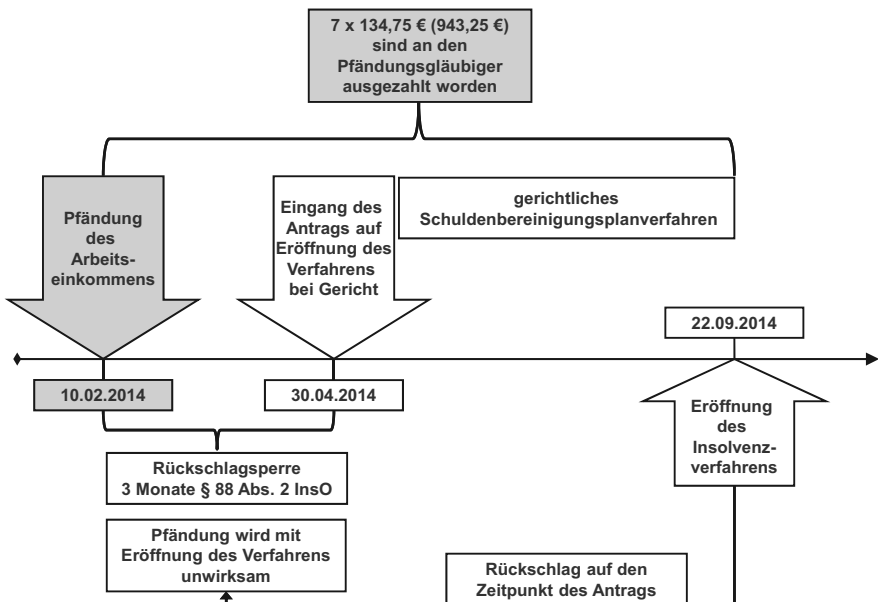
7 x 134,75 € (943,25 €) sind an den Pfändungsgläubiger ausgezahlt worden

Pfändung des Arbeitseinkommens

Eingang des Antrags auf Eröffnung des Verfahrens bei Gericht

gerichtliches Schuldenbereinigungsplanverfahren

22.09.2014

10.02.2014

30.04.2014

Eröffnung des Insolvenzverfahrens

Rückschlagsperre 3 Monate § 88 Abs. 2 InsO

Pfändung wird mit Eröffnung des Verfahrens unwirksam

Rückschlag auf den Zeitpunkt des Antrags